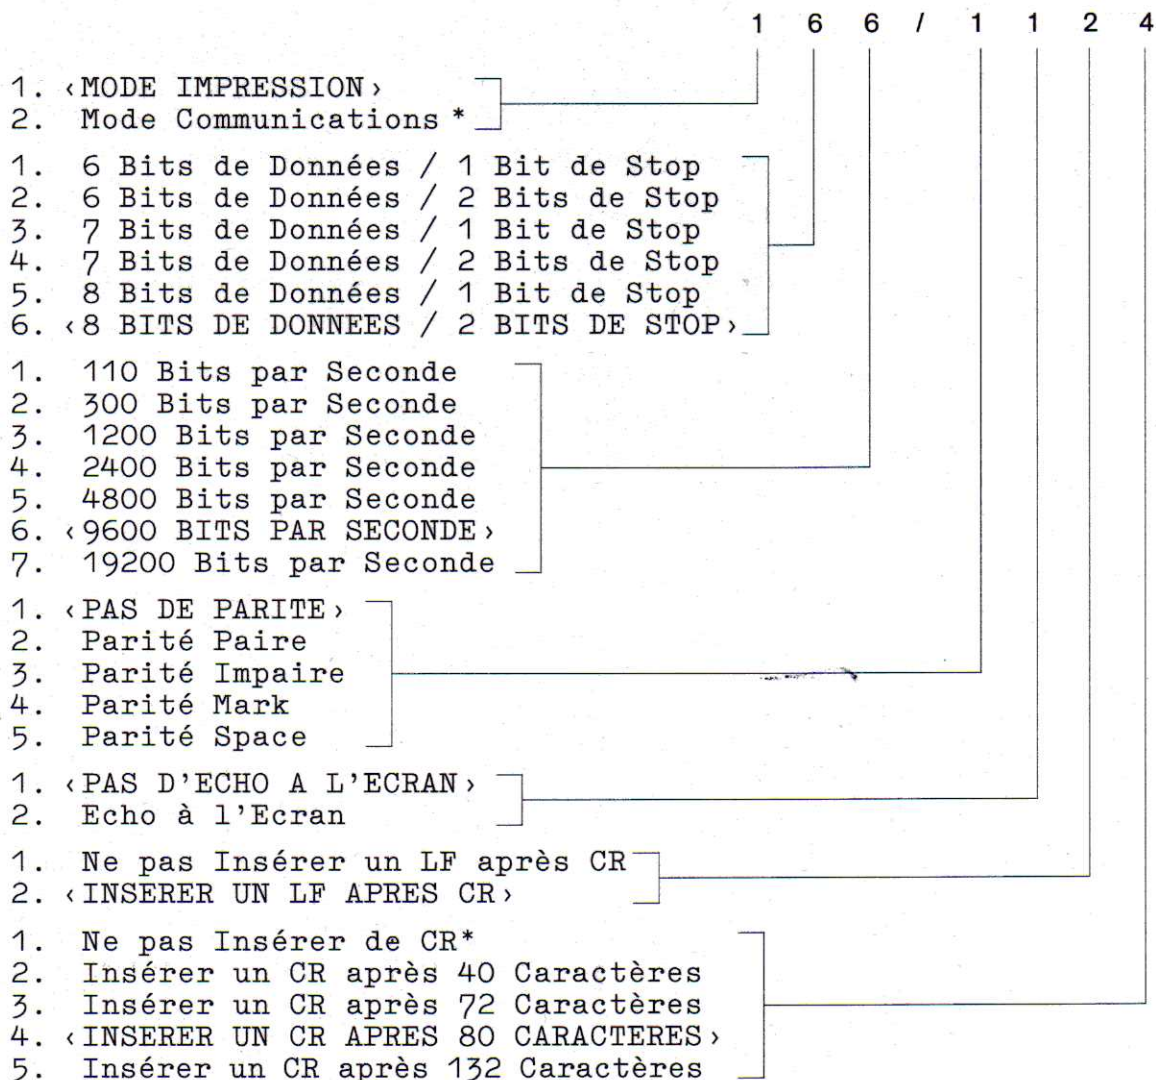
1 6 6 / 1 1 2 4

1. ‹MODE IMPRESSION›
2. Mode Communications *

1. 6 Bits de Données / 1 Bit de Stop
2. 6 Bits de Données / 2 Bits de Stop
3. 7 Bits de Données / 1 Bit de Stop
4. 7 Bits de Données / 2 Bits de Stop
5. 8 Bits de Données / 1 Bit de Stop
6. ‹8 BITS DE DONNEES / 2 BITS DE STOP›

1. 110 Bits par Seconde
2. 300 Bits par Seconde
3. 1200 Bits par Seconde
4. 2400 Bits par Seconde
5. 4800 Bits par Seconde
6. ‹9600 BITS PAR SECONDE›
7. 19200 Bits par Seconde

1. ‹PAS DE PARITE›
2. Parité Paire
3. Parité Impaire
4. Parité Mark
5. Parité Space

1. ‹PAS D'ECHO A L'ECRAN›
2. Echo à l'Ecran

1. Ne pas Insérer un LF après CR
2. ‹INSERER UN LF APRES CR›

1. Ne pas Insérer de CR*
2. Insérer un CR après 40 Caractères
3. Insérer un CR après 72 Caractères
4. ‹INSERER UN CR APRES 80 CARACTERES›
5. Insérer un CR après 132 Caractères